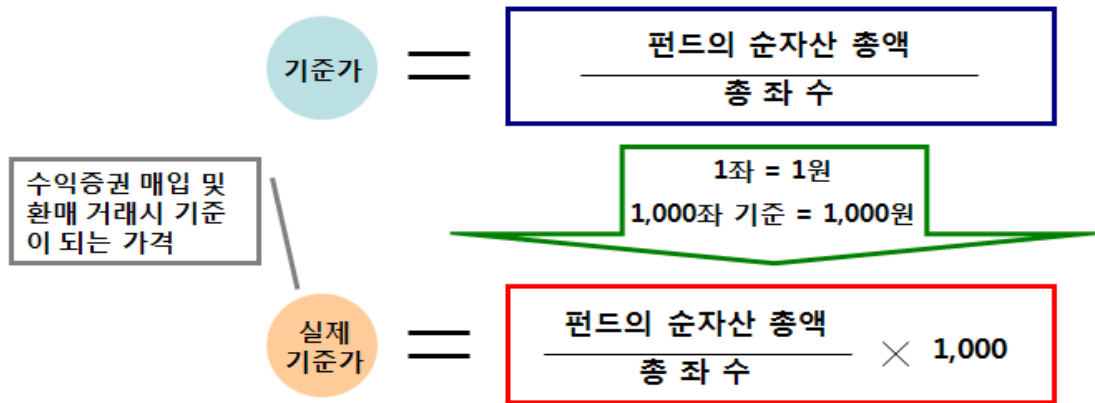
기준가 $=$ $\frac{\text{펀드의 순자산 총액}}{\text{총 좌 수}}$

수익증권 매입 및 환매 거래시 기준이 되는 가격

1좌 = 1원
1,000좌 기준 = 1,000원

실제 기준가 $=$ $\frac{\text{펀드의 순자산 총액}}{\text{총 좌 수}} \times$ 1,000